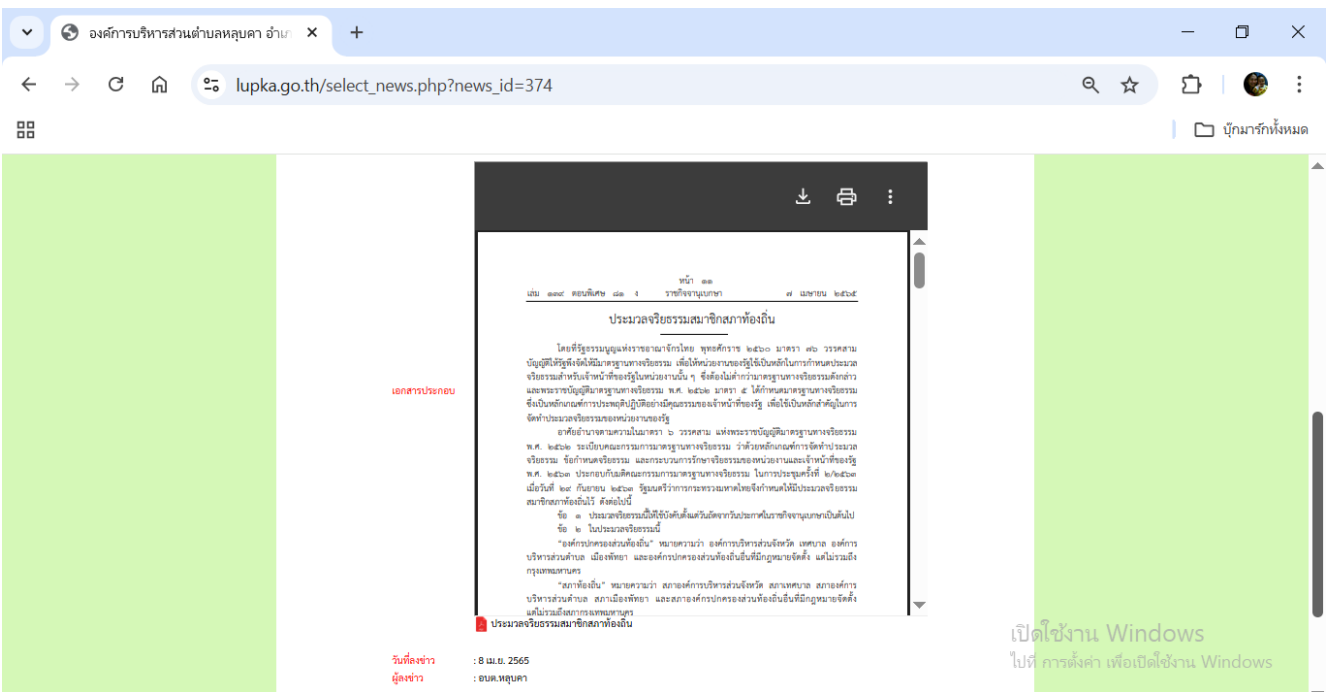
องค์การบริหารส่วนตำบลหลุบคา อำเ ×

+

lupka.go.th/select_news.php?news_id=374

บุ๊กมาร์กทั้งหมด

หน้า ๑๑
เล่ม ๑๓๙ ตอนพิเศษ ๘๑ ง ราชกิจจานุเบกษา ๗ เมษายน ๒๕๖๕

ประมวลจริยธรรมสมาชิกสภาท้องถิ่น

โดยที่รัฐธรรมนูญแห่งราชอาณาจักรไทย พุทธศักราช ๒๕๖๐ มาตรา ๗๖ วรรคสาม บัญญัติให้รัฐพึงจัดให้มีมาตรฐานทางจริยธรรม เพื่อให้หน่วยงานของรัฐใช้เป็นหลักในการกำหนดประมวลจริยธรรมสำหรับเจ้าหน้าที่ของรัฐในหน่วยงานนั้น ๆ ซึ่งต้องไม่ต่ำกว่ามาตรฐานทางจริยธรรมดังกล่าว และพระราชบัญญัติมาตรฐานทางจริยธรรม พ.ศ. ๒๕๖๒ มาตรา ๕ ได้กำหนดมาตรฐานทางจริยธรรม ซึ่งเป็นหลักเกณฑ์การประพฤติปฏิบัติอย่างมีคุณธรรมของเจ้าหน้าที่ของรัฐ เพื่อใช้เป็นหลักสำคัญในการจัดทำประมวลจริยธรรมของหน่วยงานของรัฐ

อาศัยอำนาจตามความในมาตรา ๖ วรรคสาม แห่งพระราชบัญญัติมาตรฐานทางจริยธรรม พ.ศ. ๒๕๖๒ ระเบียบคณะกรรมการมาตรฐานทางจริยธรรม ว่าด้วยหลักเกณฑ์การจัดทำประมวลจริยธรรม ข้อกำหนดจริยธรรม และกระบวนการรักษาจริยธรรมของหน่วยงานและเจ้าหน้าที่ของรัฐ พ.ศ. ๒๕๖๓ ประกอบกับมติคณะกรรมการมาตรฐานทางจริยธรรม ในการประชุมครั้งที่ ๒/๒๕๖๓ เมื่อวันที่ ๒๙ กันยายน ๒๕๖๓ รัฐมนตรีว่าการกระทรวงมหาดไทยจึงกำหนดให้มีประมวลจริยธรรมสมาชิกสภาท้องถิ่นไว้ ดังต่อไปนี้

ข้อ ๑ ประมวลจริยธรรมนี้ให้ใช้บังคับตั้งแต่วันถัดจากวันประกาศในราชกิจจานุเบกษาเป็นต้นไป

ข้อ ๒ ในประมวลจริยธรรมนี้

"องค์กรปกครองส่วนท้องถิ่น" หมายความว่า องค์การบริหารส่วนจังหวัด เทศบาล องค์การบริหารส่วนตำบล เมืองพัทยา และองค์กรปกครองส่วนท้องถิ่นอื่นที่มีกฎหมายจัดตั้ง แต่ไม่รวมถึงกรุงเทพมหานคร

"สภาท้องถิ่น" หมายความว่า สภาองค์การบริหารส่วนจังหวัด สภาเทศบาล สภาองค์การบริหารส่วนตำบล สภาเมืองพัทยา และสภาองค์กรปกครองส่วนท้องถิ่นอื่นที่มีกฎหมายจัดตั้ง แต่ไม่รวมถึงสภากรุงเทพมหานคร

เอกสารประกอบ

ประมวลจริยธรรมสมาชิกสภาท้องถิ่น

วันที่ลงข่าว : 8 เม.ย. 2565
ผู้ลงข่าว : อบต.หลุบคา

เปิดใช้งาน Windows
ไปที่ การตั้งค่า เพื่อเปิดใช้งาน Windows